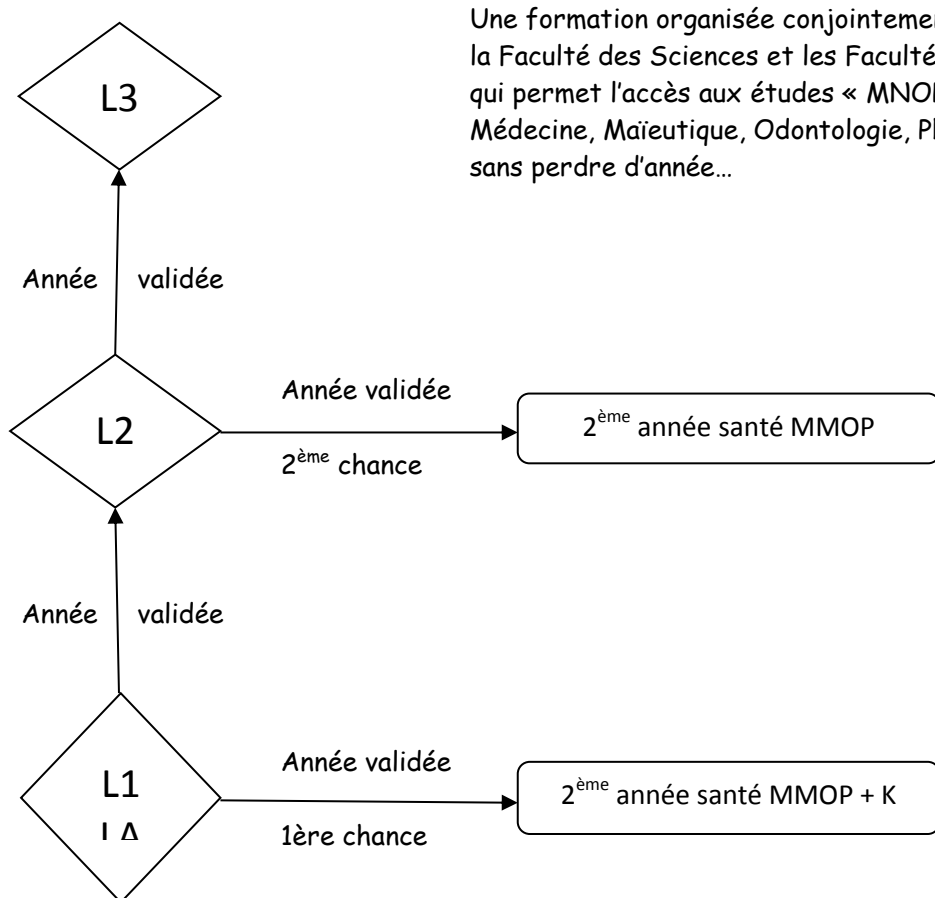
Une formation organisée conjointemen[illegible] la Faculté des Sciences et les Facult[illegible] qui permet l'accès aux études « MNO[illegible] Médecine, Maïeutique, Odontologie, P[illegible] sans perdre d'année…

L3

Année validée

L2

Année validée

2$^{ème}$ chance

2$^{ème}$ année santé MMOP

Année validée

L1

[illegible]

Année validée

1ère chance

2$^{ème}$ année santé MMOP + K